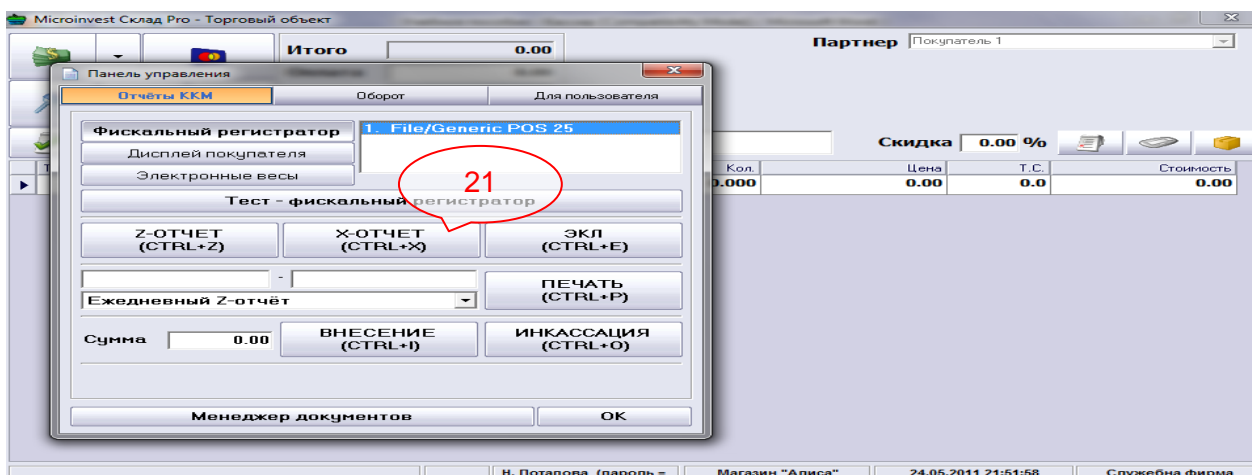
Microinvest Склад Pro - Торговый объект

Итого 0.00

Партнер Покупатель 1

Панель управления

Отчёты ККМ | Оборот | Для пользователя

Фискальный регистратор
Дисплей покупателя
Электронные весы

1. File/Generic POS 25

21

Скидка 0.00 %

Кол. | Цена | Т.С. | Стоимость
0.000 | 0.00 | 0.0 | 0.00

Тест - фискальный регистратор

Z-ОТЧЕТ (CTRL+Z)
X-ОТЧЕТ (CTRL+X)
ЭКЛ (CTRL+E)

-

Ежедневный Z-отчёт

ПЕЧАТЬ (CTRL+P)

Сумма 0.00

ВНЕСЕНИЕ (CTRL+I)
ИНКАССАЦИЯ (CTRL+O)

Менеджер документов
OK

Н. Потапова (пароль = | Магазин "Алиса" | 24.05.2011 21:51:58 | Служебна фирма